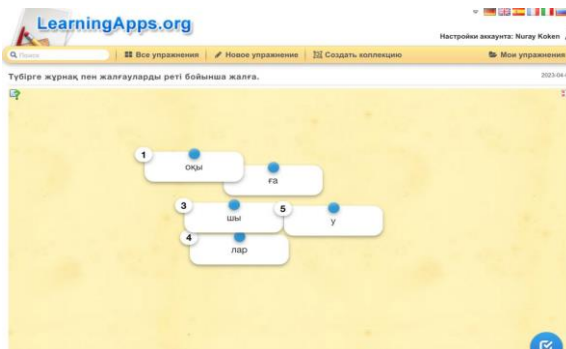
LearningApps.org

Настройки аккаунта: Nuray Koken

Поиск | Все упражнения | Новое упражнение | Создать коллекцию | Мои упражнения

Түбірге жұрнақ пен жалғауларды реті бойынша жалға.

2023-04-

1 оқы

ға

3 шы

5 у

4 лар